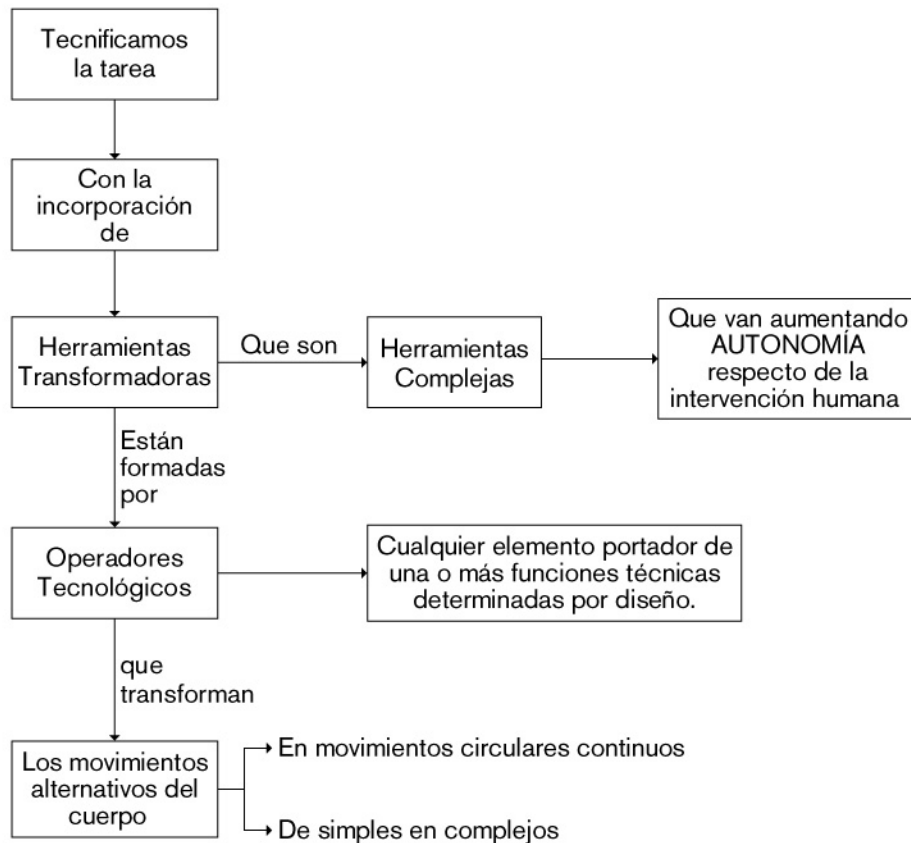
Tecnificamos la tarea

Con la incorporación de

Herramientas Transformadoras

Que son

Herramientas Complejas

Que van aumentando AUTONOMÍA respecto de la intervención humana

Están formadas por

Operadores Tecnológicos

Cualquier elemento portador de una o más funciones técnicas determinadas por diseño.

que transforman

Los movimientos alternativos del cuerpo

En movimientos circulares continuos

De simples en complejos